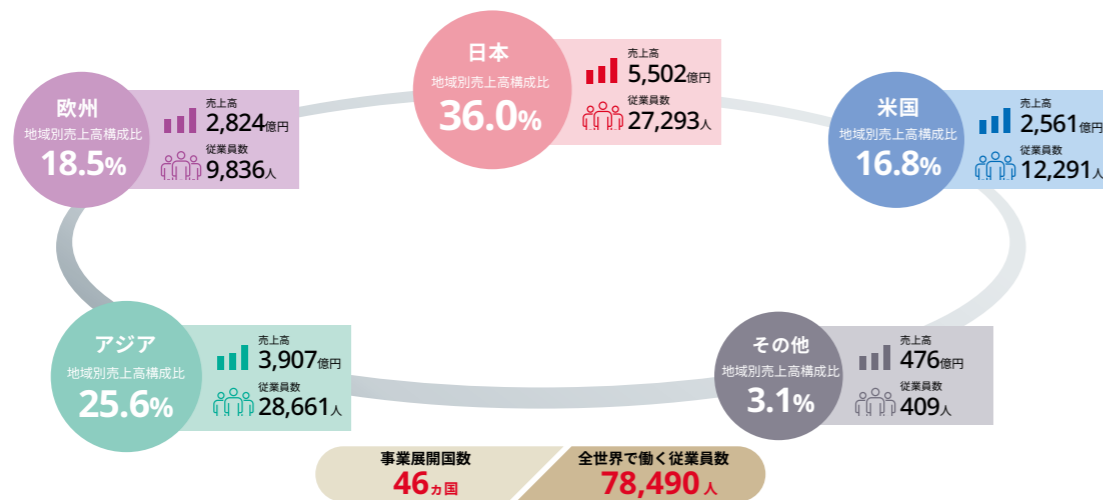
日本
地域別売上高構成比
36.0%
売上高
5,502億円
従業員数
27,293人

欧州
地域別売上高構成比
18.5%
売上高
2,824億円
従業員数
9,836人

米国
地域別売上高構成比
16.8%
売上高
2,561億円
従業員数
12,291人

アジア
地域別売上高構成比
25.6%
売上高
3,907億円
従業員数
28,661人

その他
地域別売上高構成比
3.1%
売上高
476億円
従業員数
409人

事業展開国数
46カ国

全世界で働く従業員数
78,490人